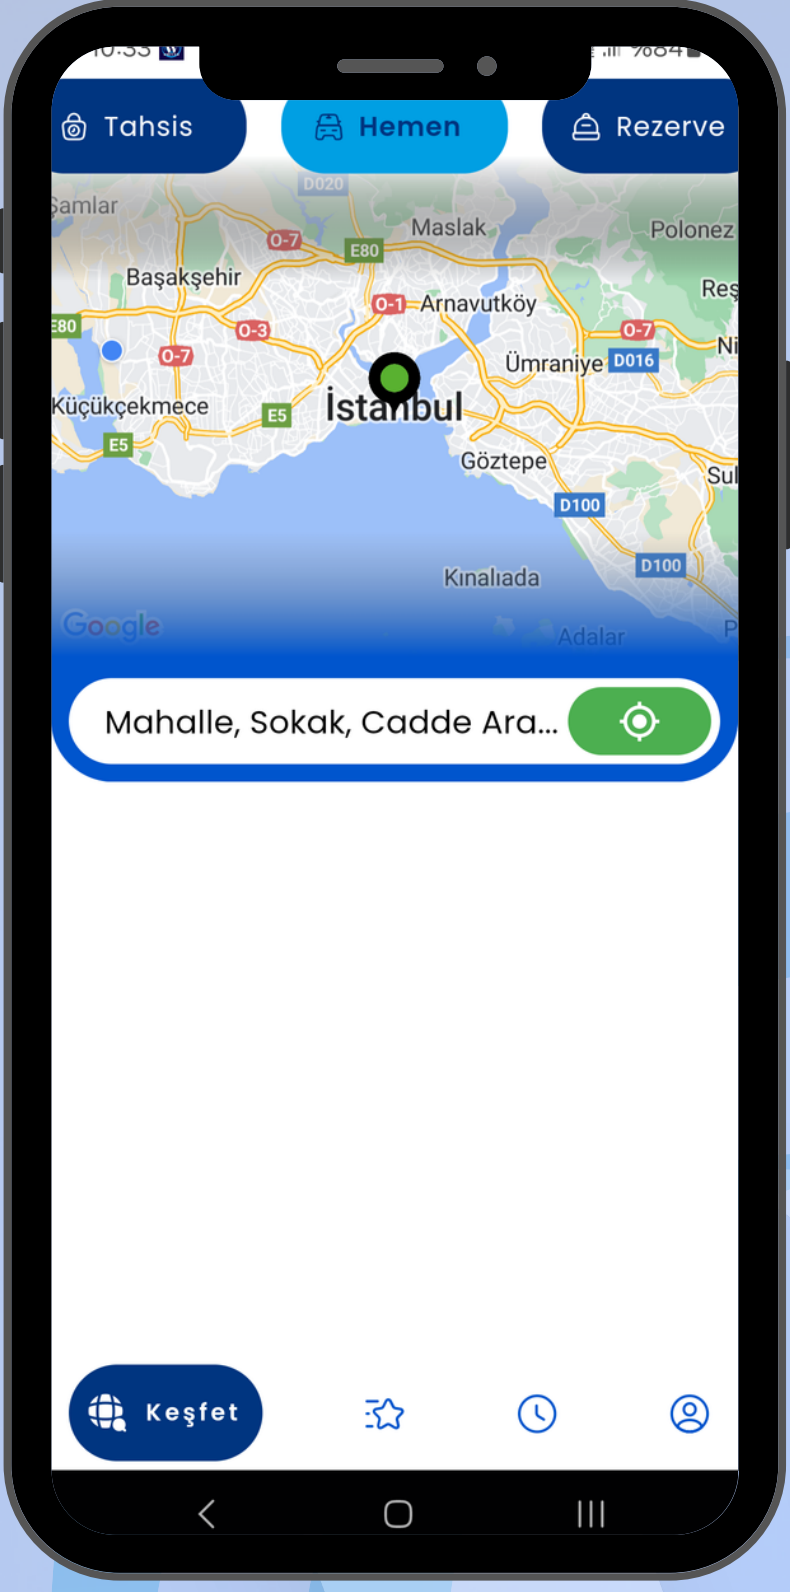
10:33 %84

Tahsis
Hemen
Rezerve

D020
Şamlar
O-7
E80
Maslak
Polonez
Başakşehir
O-1
Arnavutköy
Reş
E80
O-3
O-7
Ni
O-7
Ümraniye
D016
Küçükçekmece
İstanbul
E5
E5
Göztepe
Sul
D100
D100
Kınalıada
Google
Adalar
P

Mahalle, Sokak, Cadde Ara...

Keşfet